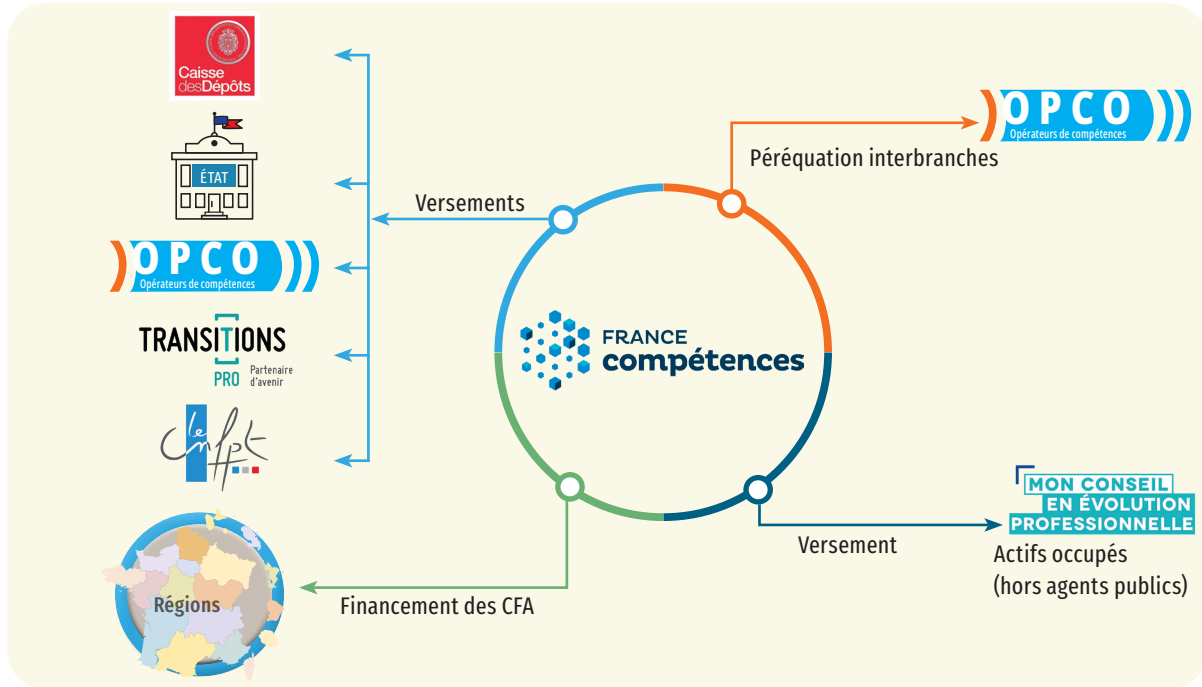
Caisse desDépôts

ÉTAT

OPCO
Opérateurs de compétences

TRANSITIONS PRO
Partenaire d'avenir

le cnfpt

Régions

Versements

FRANCE compétences

OPCO
Opérateurs de compétences

Péréquation interbranches

MON CONSEIL EN ÉVOLUTION PROFESSIONNELLE

Versement

Actifs occupés (hors agents publics)

Financement des CFA